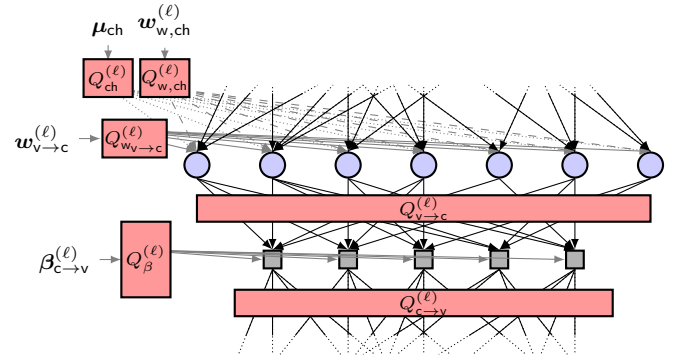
$\boldsymbol{\mu}_{\mathsf{ch}}$ $\boldsymbol{w}^{(\ell)}_{\mathsf{w,ch}}$

$Q^{(\ell)}_{\mathsf{ch}}$ $Q^{(\ell)}_{\mathsf{w,ch}}$

$\boldsymbol{w}^{(\ell)}_{\mathsf{v}\to\mathsf{c}}$ $Q^{(\ell)}_{\mathsf{w}_{\mathsf{v}\to\mathsf{c}}}$

$Q^{(\ell)}_{\mathsf{v}\to\mathsf{c}}$

$\boldsymbol{\beta}^{(\ell)}_{\mathsf{c}\to\mathsf{v}}$ $Q^{(\ell)}_{\beta}$

$Q^{(\ell)}_{\mathsf{c}\to\mathsf{v}}$